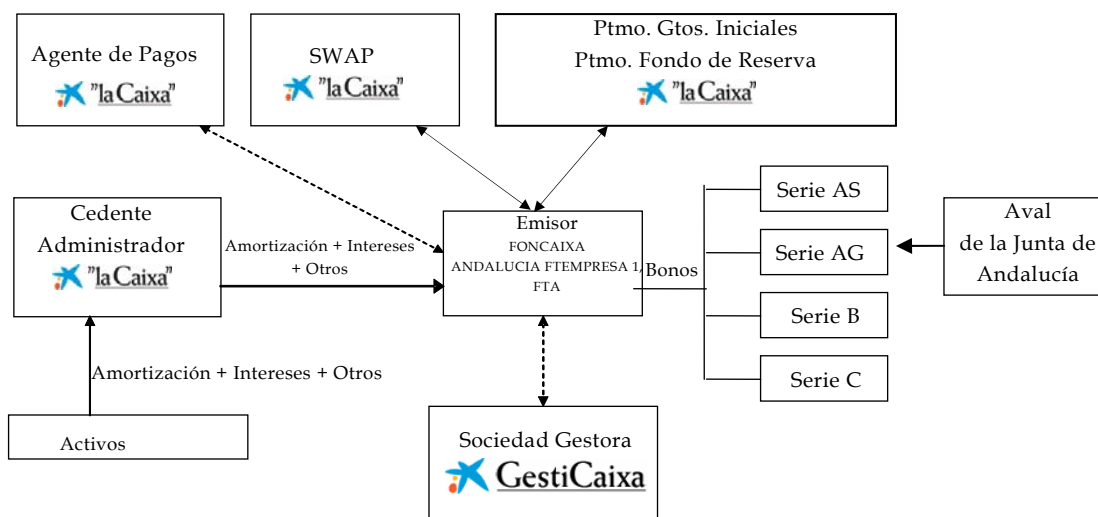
Agente de Pagos
"la Caixa"

SWAP
"la Caixa"

Ptmo. Gtos. Iniciales
Ptmo. Fondo de Reserva
"la Caixa"

Cedente
Administrador
"la Caixa"

Amortización + Intereses + Otros

Emisor
FONCAIXA
ANDALUCIA FTEMPRESA 1, FTA

Bonos

Serie AS

Serie AG

Serie B

Serie C

Aval
de la Junta de
Andalucía

Amortización + Intereses + Otros

Activos

Sociedad Gestora
GestiCaixa